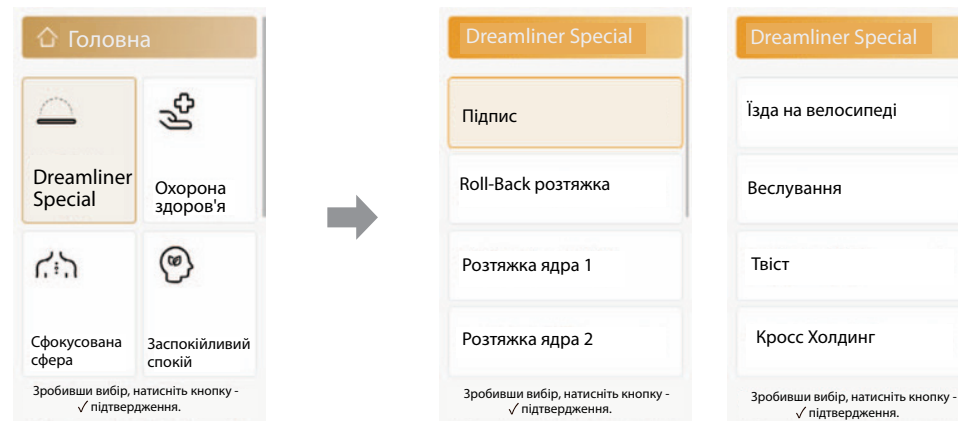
Головна

Dreamliner Special

Охорона здоров'я

Сфокусована сфера

Заспокійливий спокій

Зробивши вибір, натисніть кнопку - ✓ підтвердження.

Dreamliner Special

Підпис

Roll-Back розтяжка

Розтяжка ядра 1

Розтяжка ядра 2

Зробивши вибір, натисніть кнопку - ✓ підтвердження.

Dreamliner Special

Їзда на велосипеді

Веслування

Твіст

Кросс Холдинг

Зробивши вибір, натисніть кнопку - ✓ підтвердження.